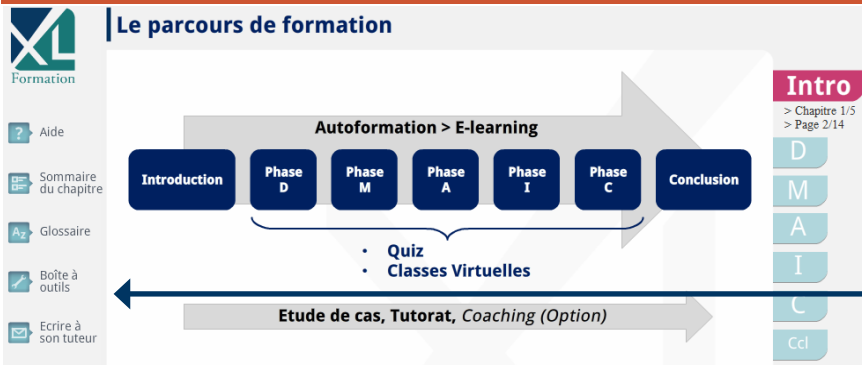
XL
Formation

Le parcours de formation

Aide

Sommaire du chapitre

Glossaire

Boîte à outils

Ecrire à son tuteur

Autoformation > E-learning

Introduction
Phase D
Phase M
Phase A
Phase I
Phase C
Conclusion

• Quiz
• Classes Virtuelles

Etude de cas, Tutorat, *Coaching (Option)*

Intro
> Chapitre 1/5
> Page 2/14
D
M
A
I
C
Ccl